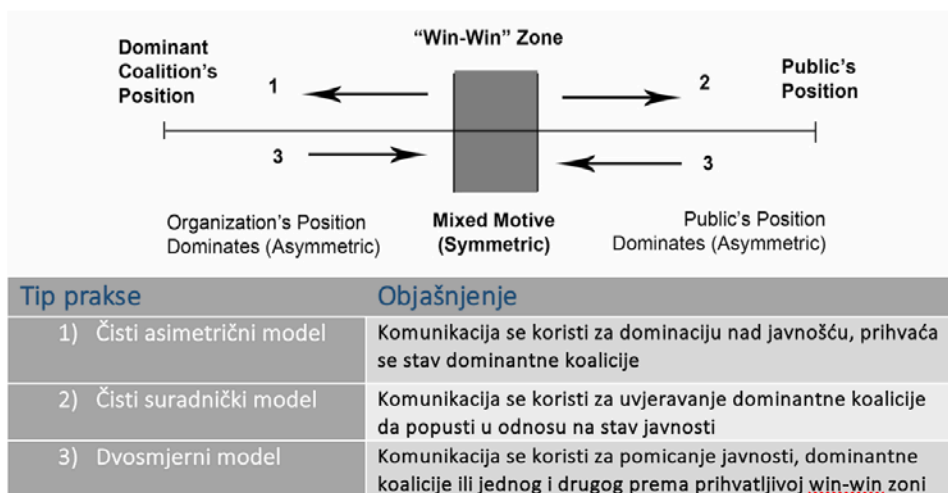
Dominant Coalition's Position

"Win-Win" Zone

Public's Position

1

2

3

3

Organization's Position Dominates (Asymmetric)

Mixed Motive (Symmetric)

Public's Position Dominates (Asymmetric)

| Tip prakse | Objašnjenje |
|---|---|
| 1) Čisti asimetrični model | Komunikacija se koristi za dominaciju nad javnošću, prihvaća se stav dominantne koalicije |
| 2) Čisti suradnički model | Komunikacija se koristi za uvjeravanje dominantne koalicije da popusti u odnosu na stav javnosti |
| 3) Dvosmjerni model | Komunikacija se koristi za pomicanje javnosti, dominantne koalicije ili jednog i drugog prema prihvatljivoj win-win zoni |